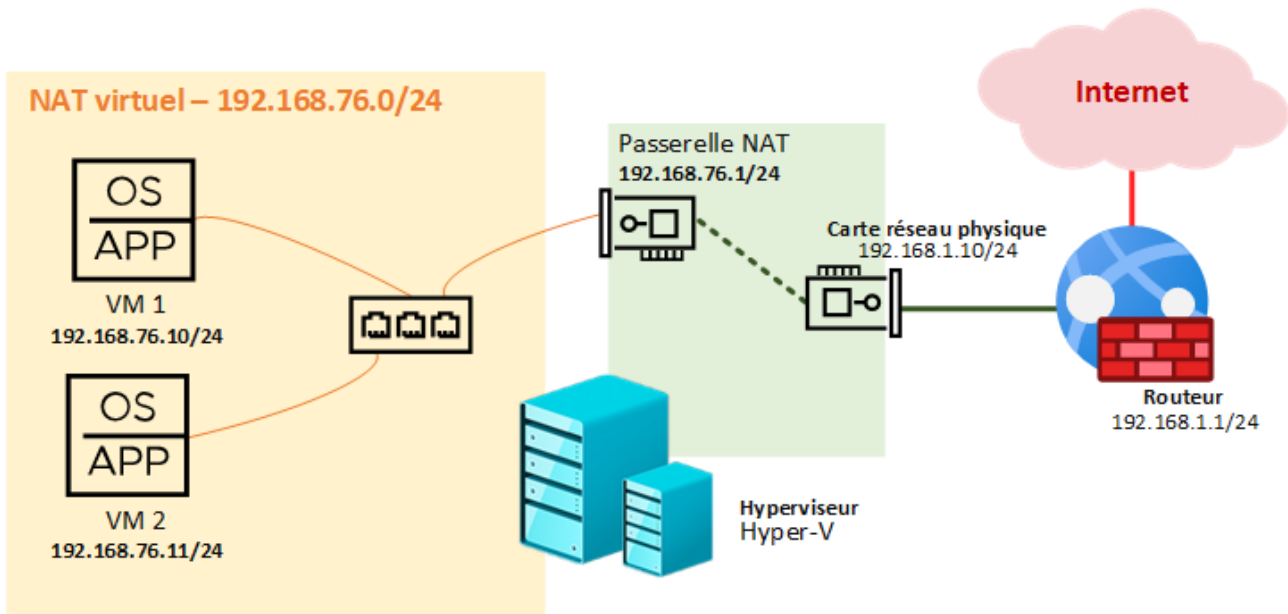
NAT virtuel – 192.168.76.0/24

OS
APP
VM 1
192.168.76.10/24

OS
APP
VM 2
192.168.76.11/24

Passerelle NAT
192.168.76.1/24

Carte réseau physique
192.168.1.10/24

Internet

Routeur
192.168.1.1/24

Hyperviseur
Hyper-V